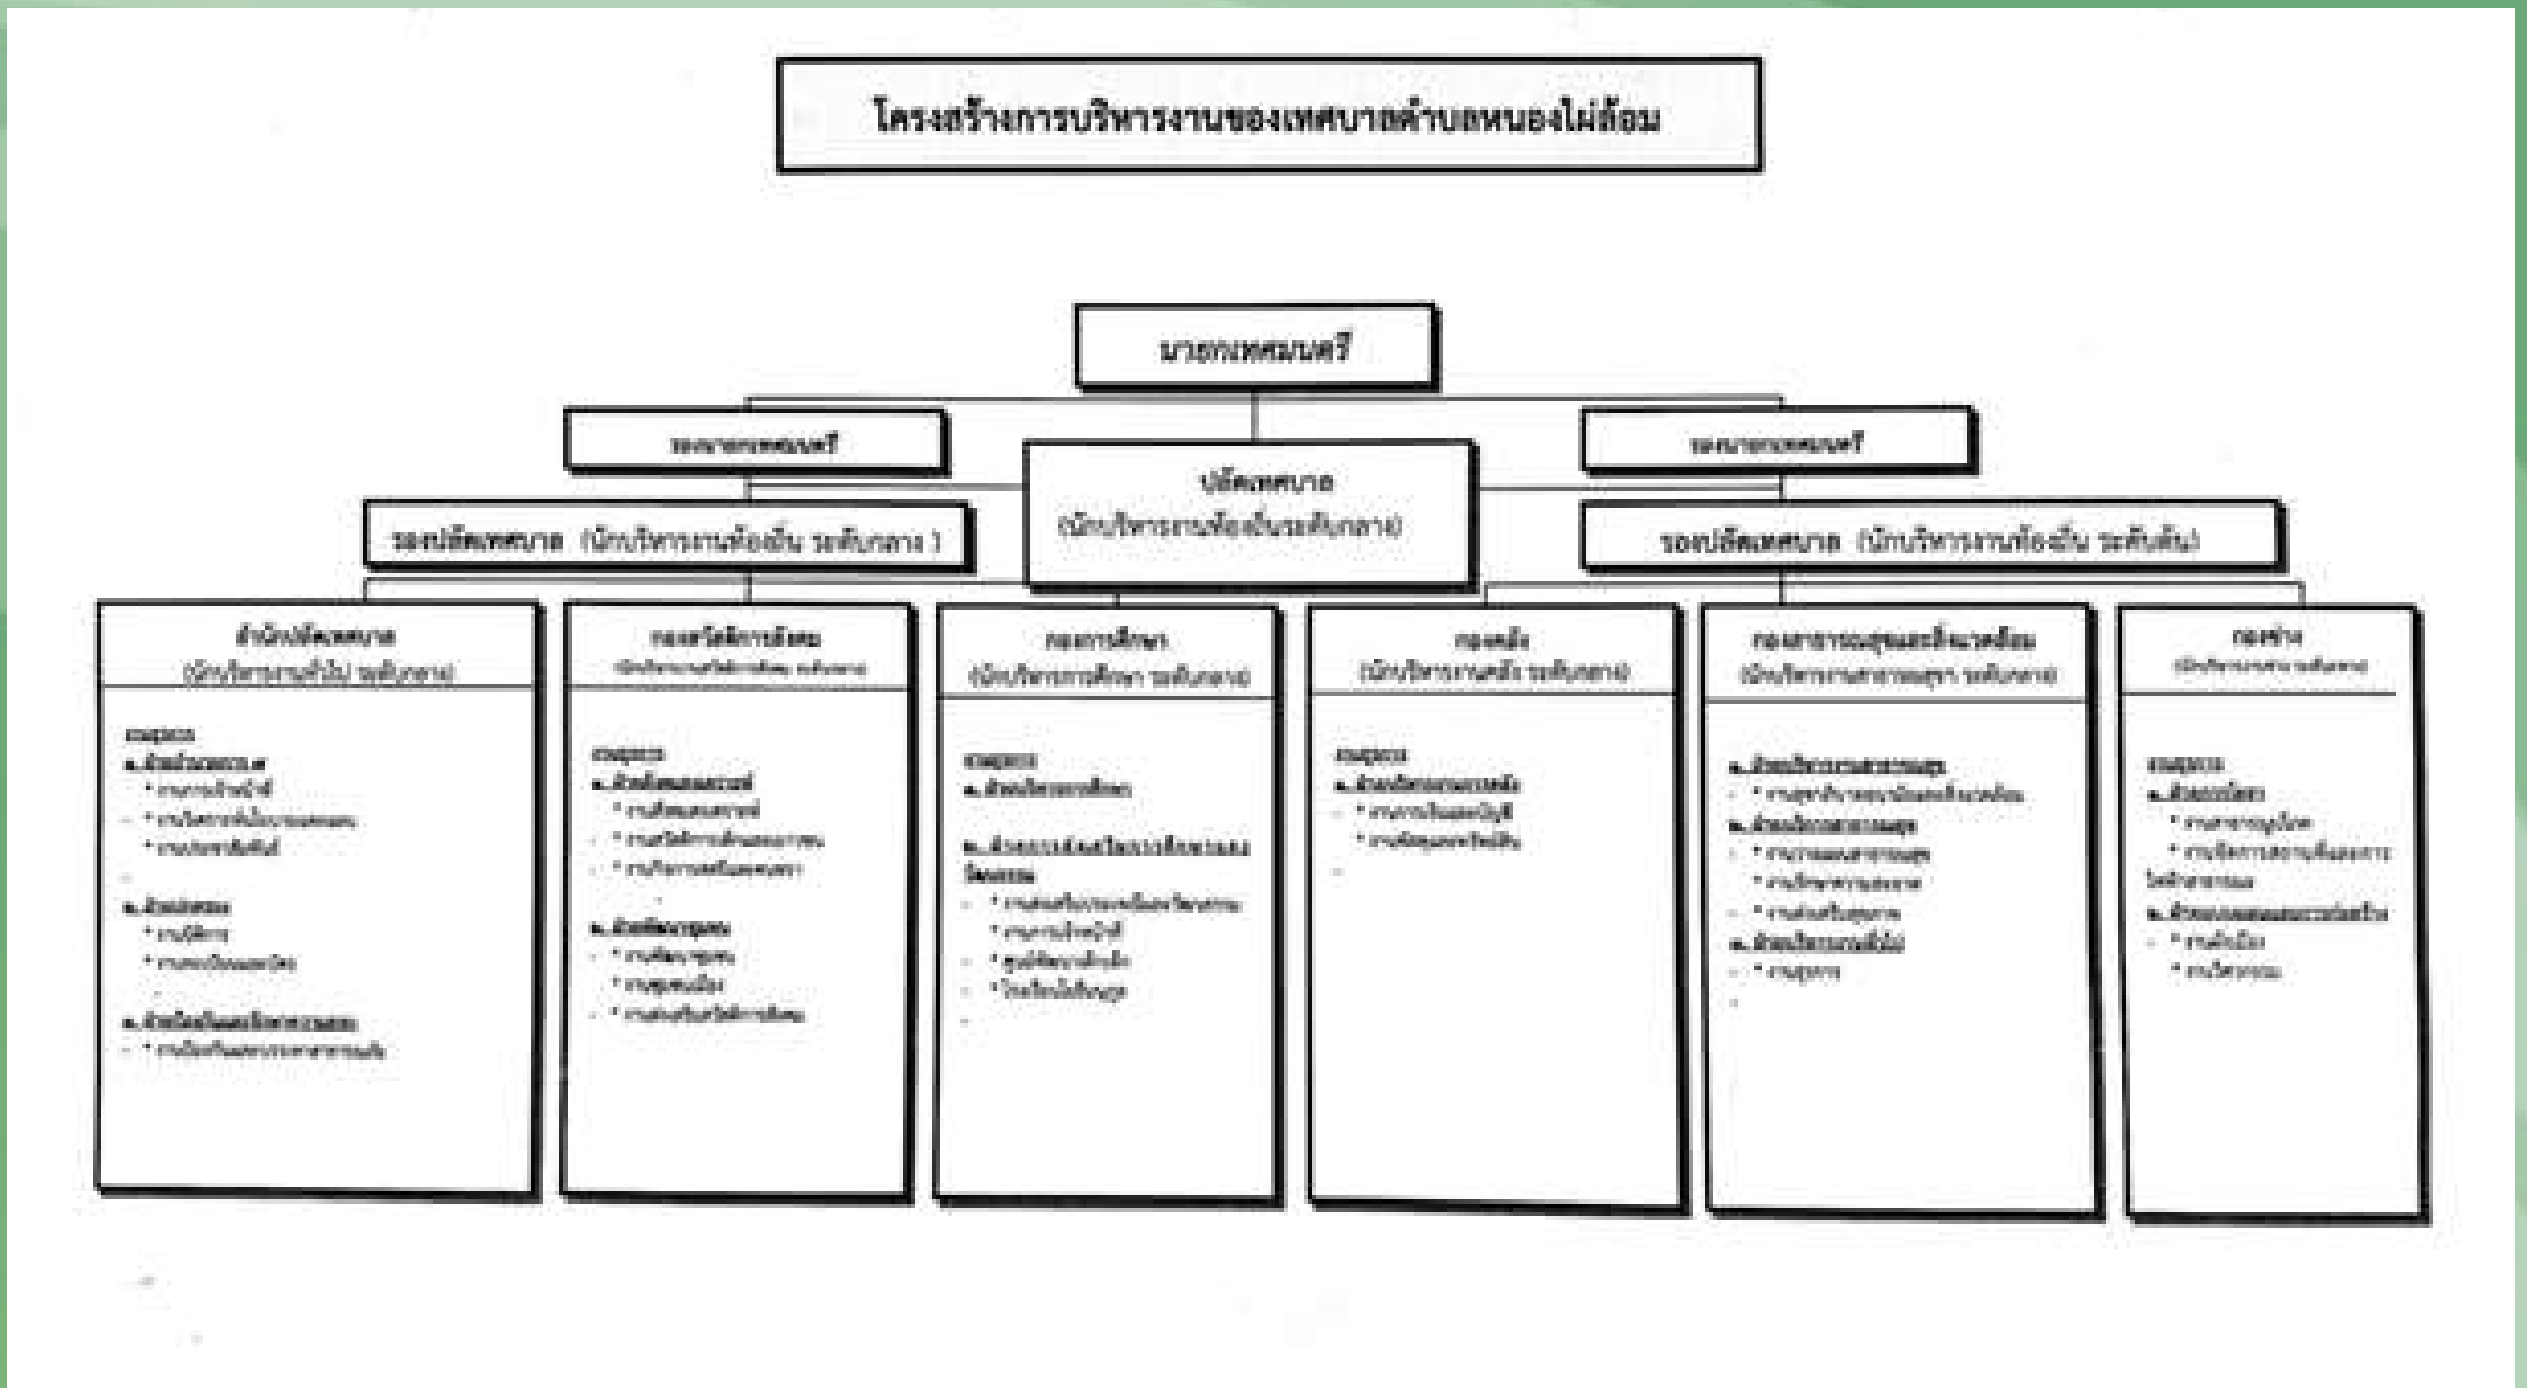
โครงสร้างการบริหารงานของเทศบาลตำบลหนองไผ่ล้อม

นายกเทศมนตรี

รองนายกเทศมนตรี

ปลัดเทศบาล (นักบริหารงานท้องถิ่นระดับกลาง)

รองนายกเทศมนตรี

รองปลัดเทศบาล (นักบริหารงานท้องถิ่น ระดับกลาง)

รองปลัดเทศบาล (นักบริหารงานท้องถิ่น ระดับต้น)

สำนักปลัดเทศบาล (นักบริหารงานทั่วไป ระดับกลาง)

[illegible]

กองสวัสดิการสังคม (นักบริหารงานสวัสดิการสังคม ระดับกลาง)

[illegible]

กองการศึกษา (นักบริหารการศึกษา ระดับกลาง)

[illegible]

กองคลัง (นักบริหารงานคลัง ระดับกลาง)

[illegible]

กองสาธารณสุขและสิ่งแวดล้อม (นักบริหารงานสาธารณสุข ระดับกลาง)

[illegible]

กองช่าง (นักบริหารงานช่าง ระดับกลาง)

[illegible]